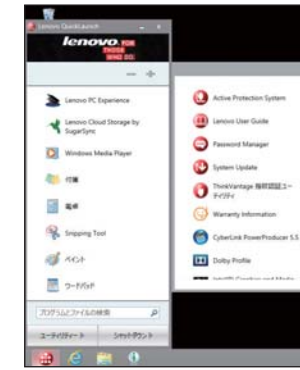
Lenovo QuickLaunch

lenovo FOR THOSE WHO DO.

Lenovo PC Experience

Lenovo Cloud Storage by SugarSync

Windows Media Player

付箋

電卓

Snipping Tool

ペイント

ワードパッド

プログラムとファイルの検索

ユーティリティー

シャットダウン

Active Protection System

Lenovo User Guide

Password Manager

System Update

ThinkVantage 指紋認証ユーティリティ

Warranty Information

CyberLink PowerProducer 5.5

Dolby Profile

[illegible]